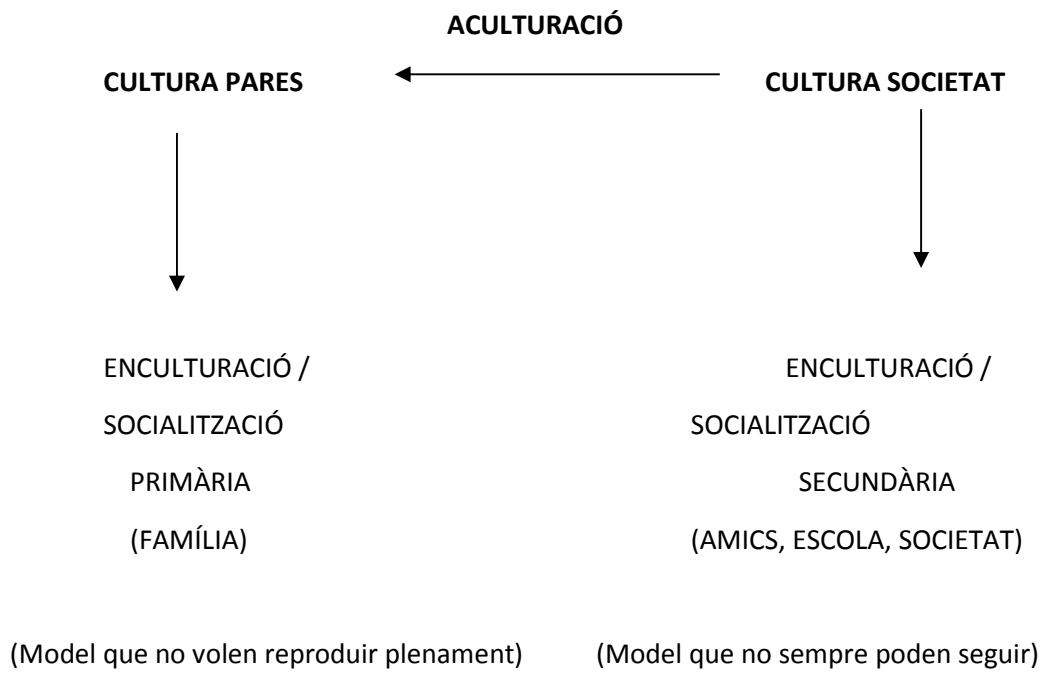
ACULTURACIÓ

CULTURA PARES

CULTURA SOCIETAT

ENCULTURACIÓ / SOCIALITZACIÓ PRIMÀRIA (FAMÍLIA)

ENCULTURACIÓ / SOCIALITZACIÓ SECUNDÀRIA (AMICS, ESCOLA, SOCIETAT)

(Model que no volen reproduir plenament)

(Model que no sempre poden seguir)